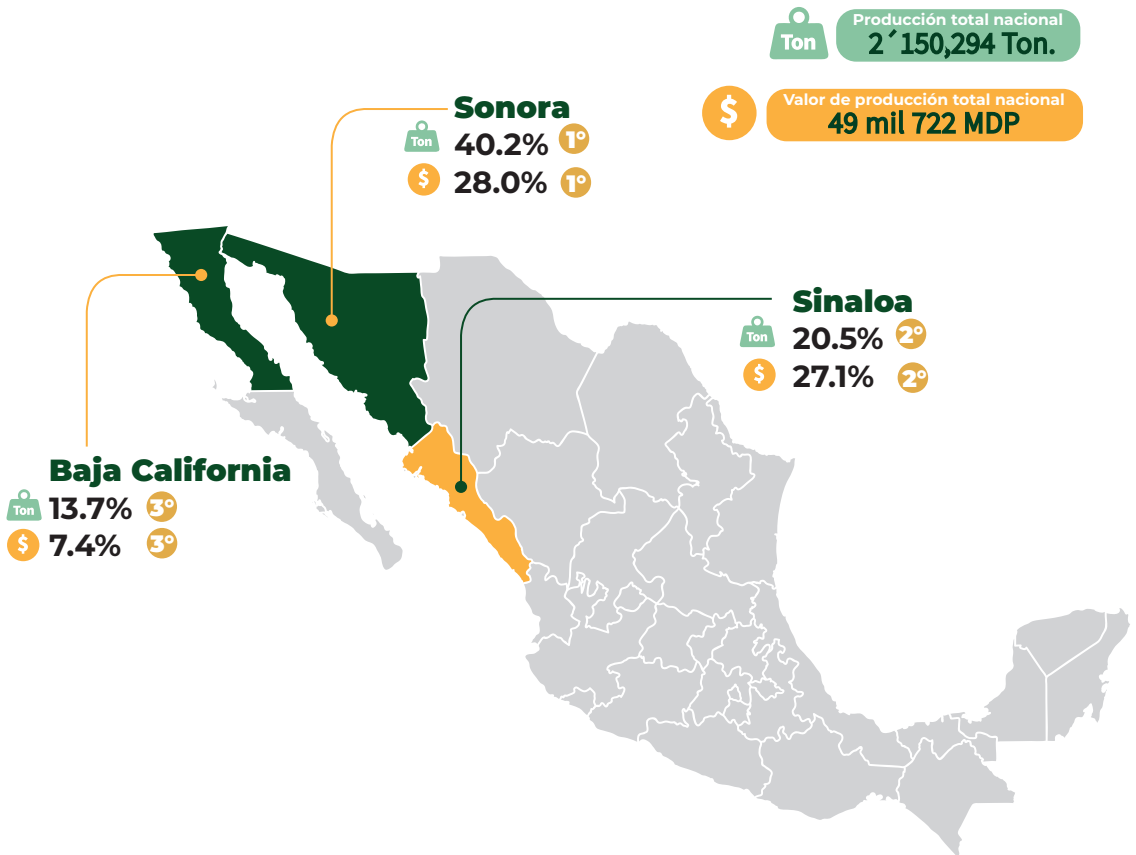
Ton Producción total nacional
2´150,294 Ton.

$ Valor de producción total nacional
49 mil 722 MDP

Sonora
Ton 40.2% 1°
$ 28.0% 1°

Sinaloa
Ton 20.5% 2°
$ 27.1% 2°

Baja California
Ton 13.7% 3°
$ 7.4% 3°